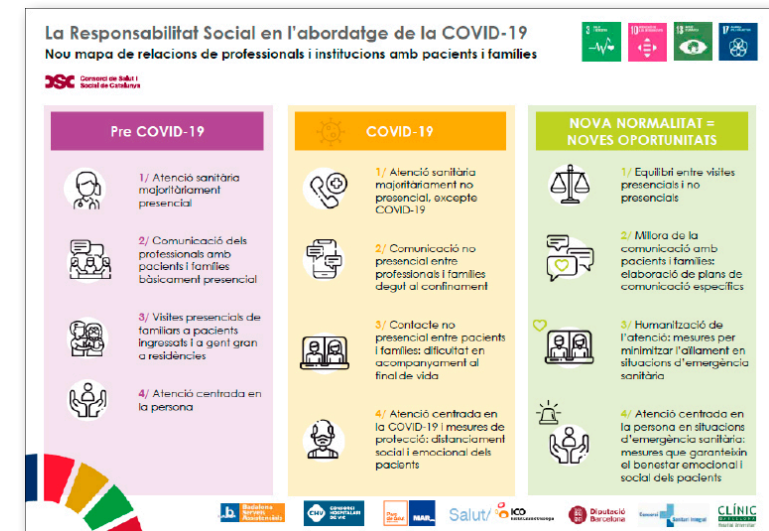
La Responsabilitat Social en l'abordatge de la COVID-19
Nou mapa de relacions de professionals i institucions amb pacients i famílies

CSC Consorci de Salut i Social de Catalunya

3 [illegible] 10 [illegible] 16 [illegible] 17 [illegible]

Pre COVID-19

1/ Atenció sanitària majoritàriament presencial

2/ Comunicació dels professionals amb pacients i famílies bàsicament presencial

3/ Visites presencials de familiars a pacients ingressats i a gent gran a residències

4/ Atenció centrada en la persona

COVID-19

1/ Atenció sanitària majoritàriament no presencial, excepte COVID-19

2/ Comunicació no presencial entre professionals i famílies degut al confinament

3/ Contacte no presencial entre pacients i famílies: dificultat en acompanyament al final de vida

4/ Atenció centrada en la COVID-19 i mesures de protecció: distanciament social i emocional dels pacients

NOVA NORMALITAT = NOVES OPORTUNITATS

1/ Equilibri entre visites presencials i no presencials

2/ Millora de la comunicació amb pacients i famílies: elaboració de plans de comunicació específics

3/ Humanització de l'atenció: mesures per minimitzar l'aïllament en situacions d'emergència sanitària

4/ Atenció centrada en la persona en situacions d'emergència sanitària: mesures que garanteixin el benestar emocional i social dels pacients

Badalona Serveis Assistencials | CHV | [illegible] | MAR | Salut/ | ICO | Diputació Barcelona | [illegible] | CLÍNIC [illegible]